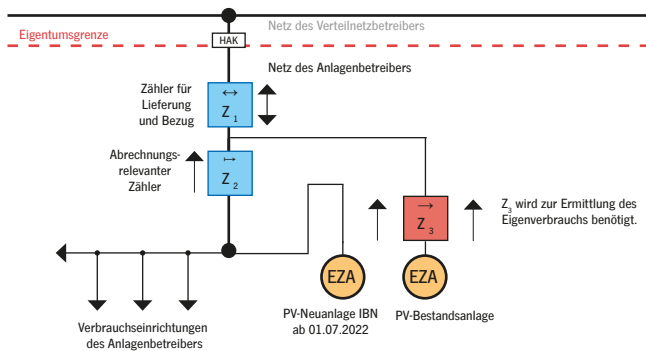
Netz des Verteilnetzbetreibers

Eigentumsgrenze

HAK

Netz des Anlagenbetreibers

Zähler für Lieferung und Bezug

↔

$Z_1$

Abrechnungsrelevanter Zähler

↦

$Z_2$

→

$Z_3$

$Z_3$ wird zur Ermittlung des Eigenverbrauchs benötigt.

EZA

EZA

PV-Neuanlage IBN ab 01.07.2022

PV-Bestandsanlage

Verbrauchseinrichtungen des Anlagenbetreibers